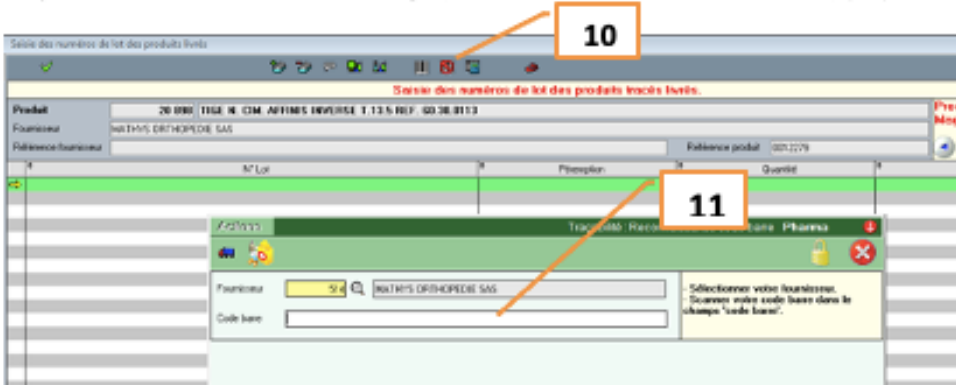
10

Saisie des numéros de lot des produits livrés

Saisie des numéros de lot des produits tracés livrés.

Produit | 20 090 | TIGE N. CIM. AFFINIS INVERSE T.13.5 REF. 60.30.0113

Fournisseur | MATHYS ORTHOPEDIE SAS

Référence fournisseur

Référence produit | 00012270

Pre
Mo

N° Lot | Péremption | Quantité

11

Actions | Traçabilité : Reco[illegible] Pharma

Fournisseur | 5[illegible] | MATHYS ORTHOPEDIE SAS

Code barre

- Sélectionner votre fournisseur.
- Scanner votre code barre dans le champs "code barre".